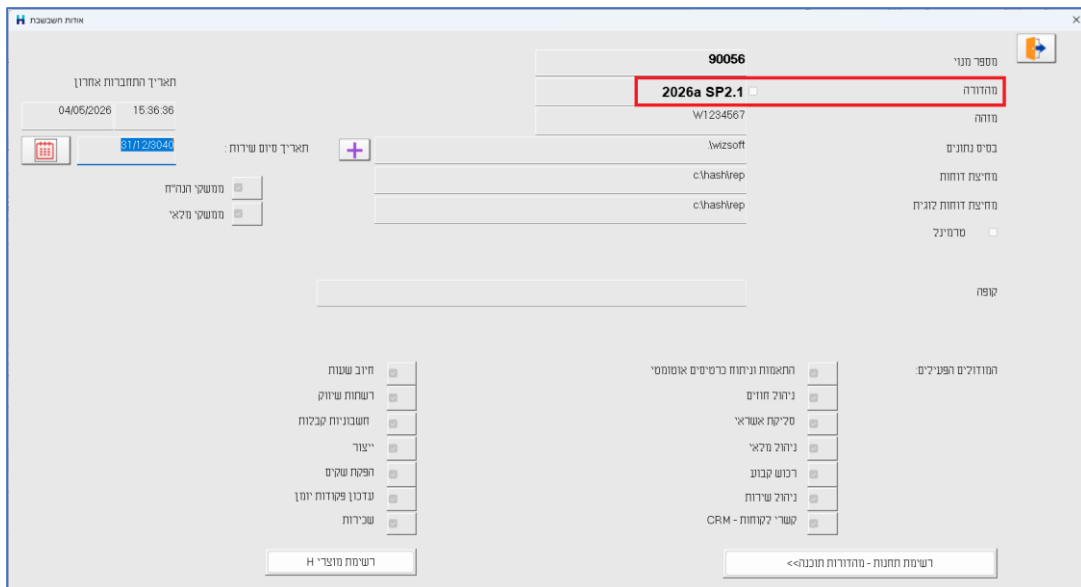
אודות חשבשבת H

מספר מנוי 90056
מהדורה 2026a SP2.1
מזהה W1234567
בסיס נתונים \wizsoft
מחיצת דוחות c:\hash\rep
מחיצת דוחות לוגית c:\hash\rep
טרמינל

תאריך התחברות אחרון
04/05/2026 15:36:36
תאריך סיום שירות : 31/12/3040
ממשקי הנה"ח
ממשקי מלאי

קופה

המודולים הפעילים:
התאמות וניתוח כרטיסים אוטומטי
ניהול חוזים
סליקת אשראי
ניהול מלאי
רכוש קבוע
ניהול שירות
קשרי לקוחות - CRM

חיוב שעות
רשתות שיווק
חשבוניות קבלות
ייצור
הפקת שקים
עדכון פקודות יומן
שכירות

רשימת תחנות - מהדורות תוכנה>>
רשימת מוצרי H